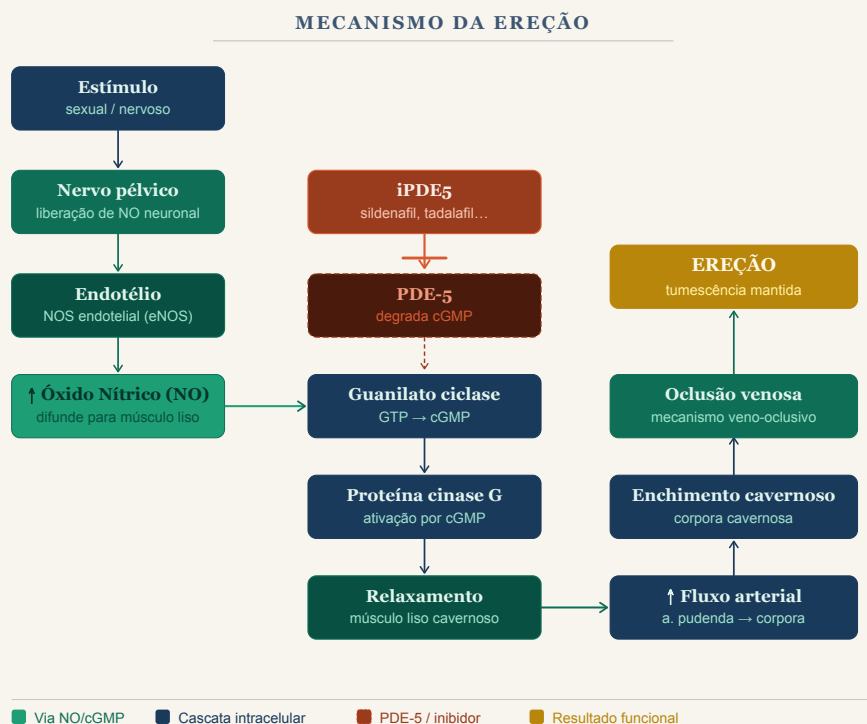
MECANISMO DA EREÇÃO

Estímulo
sexual / nervoso

Nervo pélvico
liberação de NO neuronal

Endotélio
NOS endotelial (eNOS)

↑ Óxido Nítrico (NO)
difunde para músculo liso

iPDE5
sildenafil, tadalafil…

PDE-5
degrada cGMP

Guanilato ciclase
GTP → cGMP

Proteína cinase G
ativação por cGMP

Relaxamento
músculo liso cavernoso

↑ Fluxo arterial
a. pudenda → corpora

Enchimento cavernoso
corpora cavernosa

Oclusão venosa
mecanismo veno-oclusivo

EREÇÃO
tumescência mantida

Via NO/cGMP
Cascata intracelular
PDE-5 / inibidor
Resultado funcional